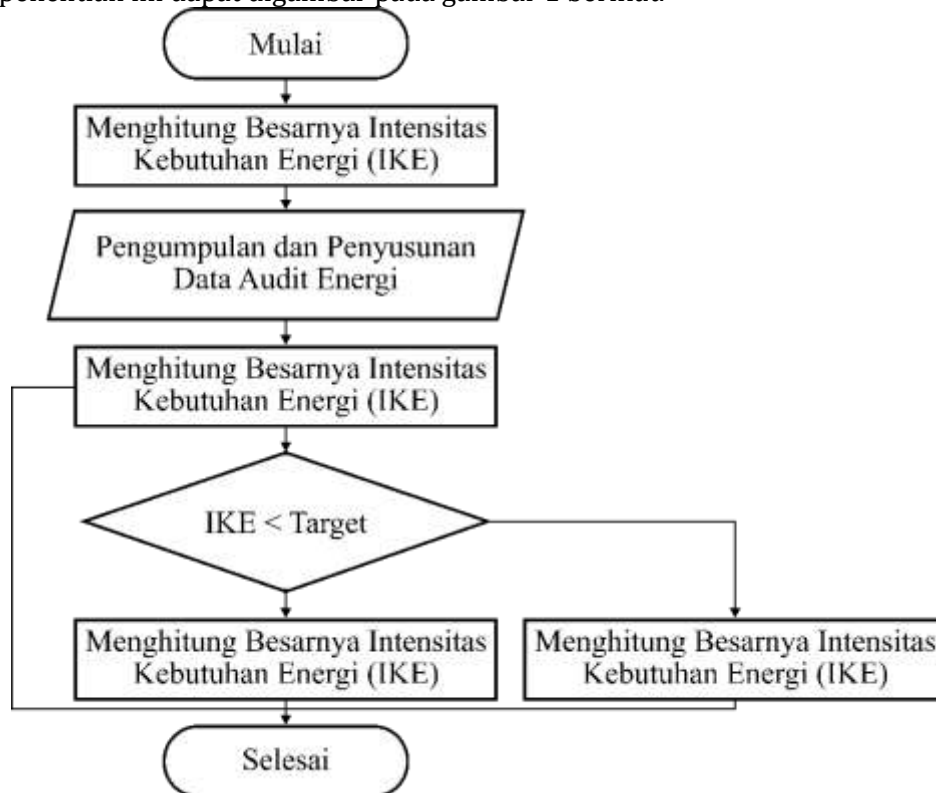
penelitian ini dapat digambar pada gambar 1 berikut

Mulai

Menghitung Besarnya Intensitas Kebutuhan Energi (IKE)

Pengumpulan dan Penyusunan Data Audit Energi

Menghitung Besarnya Intensitas Kebutuhan Energi (IKE)

IKE < Target

Menghitung Besarnya Intensitas Kebutuhan Energi (IKE)

Menghitung Besarnya Intensitas Kebutuhan Energi (IKE)

Selesai